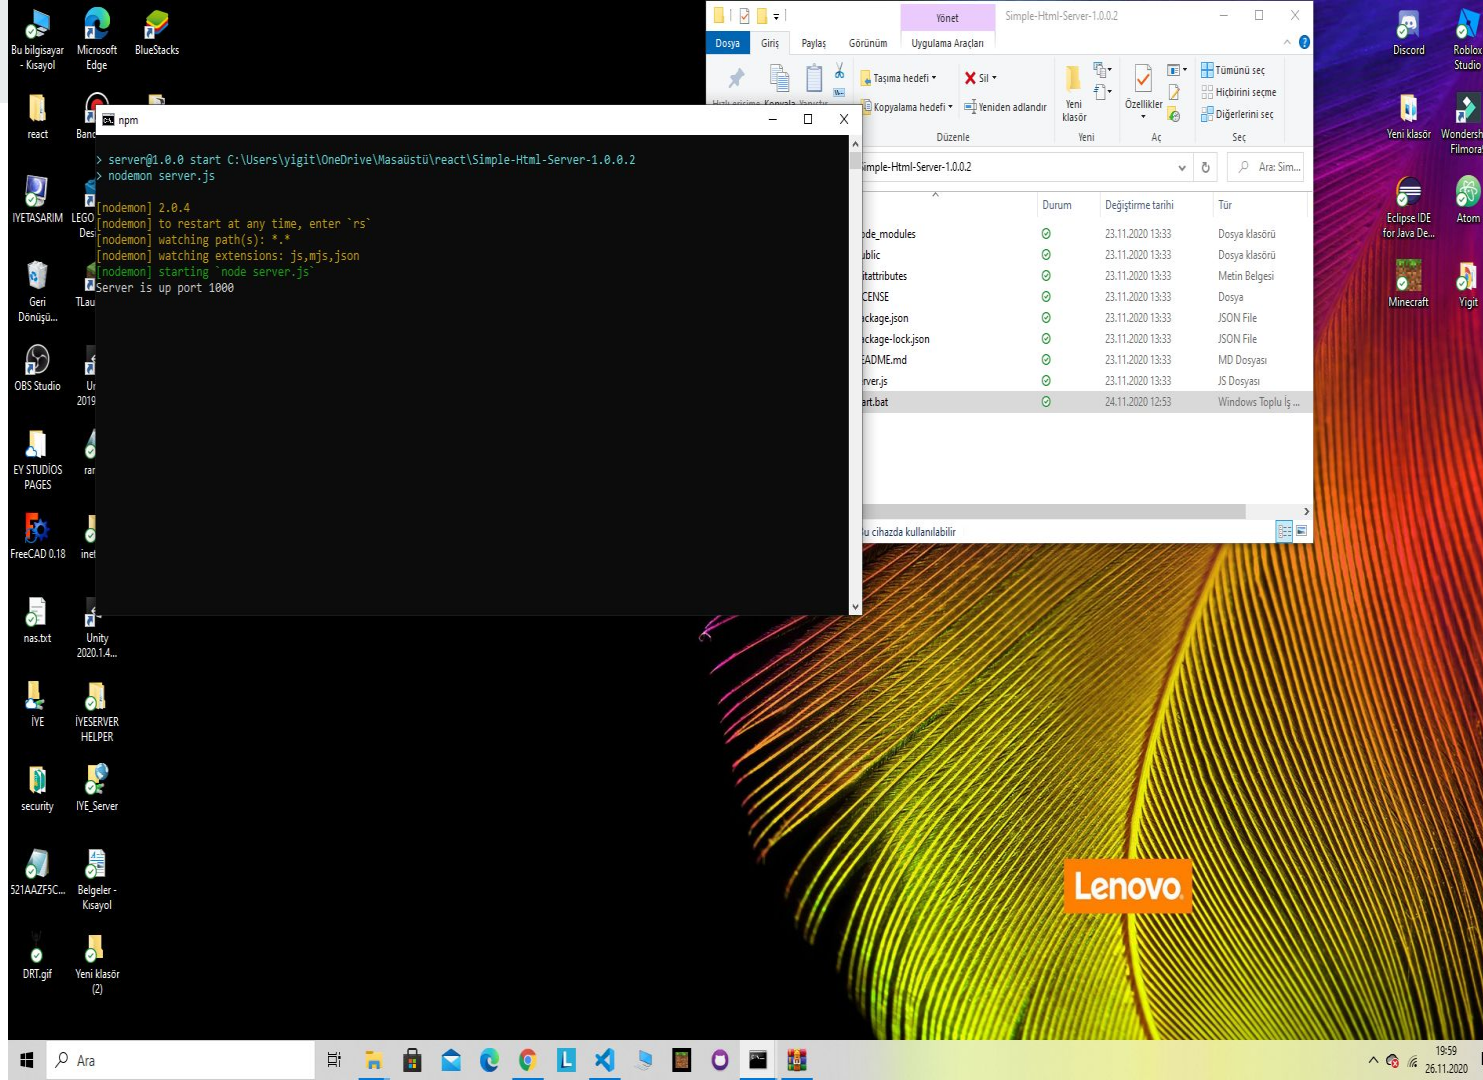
Bu bilgisayar - Kısayol
Microsoft Edge
BlueStacks
react
Banc
IYETASARIM
LEGO Des
Geri Dönüşü...
TLau
OBS Studio
Ur 2019
EY STUDIOS PAGES
rar
FreeCAD 0.18
inet
nas.txt
Unity 2020.1.4...
İYE
İYESERVER HELPER
security
IYE_Server
521AAZF5C...
Belgeler - Kısayol
DRT.gif
Yeni klasör (2)

npm

> server@1.0.0 start C:\Users\yigit\OneDrive\Masaüstü\react\Simple-Html-Server-1.0.0.2
> nodemon server.js

[nodemon] 2.0.4
[nodemon] to restart at any time, enter `rs`
[nodemon] watching path(s): *.*
[nodemon] watching extensions: js,mjs,json
[nodemon] starting `node server.js`
Server is up port 1000

Yönet
Simple-Html-Server-1.0.0.2
Dosya
Giriş
Paylaş
Görünüm
Uygulama Araçları
Taşıma hedefi
Sil
Kopyalama hedefi
Yeniden adlandır
Düzenle
Yeni klasör
Yeni
Özellikler
Aç
Tümünü seç
Hiçbirini seçme
Diğerlerini seç
Seç
imple-Html-Server-1.0.0.2
Ara: Sim...
Durum
Değiştirme tarihi
Tür

| | | | |
|---|---|---|---|
| ode_modules | | 23.11.2020 13:33 | Dosya klasörü |
| ublic | | 23.11.2020 13:33 | Dosya klasörü |
| itattributes | | 23.11.2020 13:33 | Metin Belgesi |
| CENSE | | 23.11.2020 13:33 | Dosya |
| ckage.json | | 23.11.2020 13:33 | JSON File |
| ckage-lock.json | | 23.11.2020 13:33 | JSON File |
| EADME.md | | 23.11.2020 13:33 | MD Dosyası |
| rver.js | | 23.11.2020 13:33 | JS Dosyası |
| art.bat | | 24.11.2020 12:53 | Windows Toplu İş ... |

u cihazda kullanılabilir

Discord
Roblox Studio
Yeni klasör
Wondersh Filmora
Eclipse IDE for Java De...
Atom
Minecraft
Yigit
Lenovo

Ara
19:59
26.11.2020